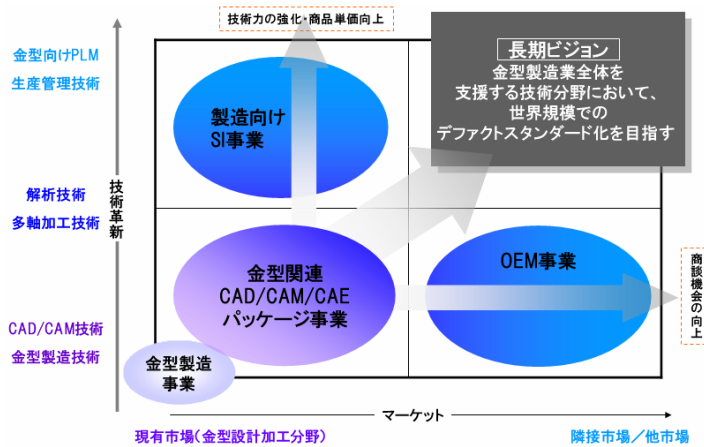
技術力の強化・商品単価向上

長期ビジョン
金型製造業全体を
支援する技術分野において、
世界規模での
デファクトスタンダード化を目指す

金型向けPLM
生産管理技術

解析技術
多軸加工技術

CAD/CAM技術
金型製造技術

技術革新

製造向け
SI事業

金型関連
CAD/CAM/CAE
パッケージ事業

OEM事業

金型製造
事業

商談機会の向上

マーケット

現有市場(金型設計加工分野)

隣接市場/他市場